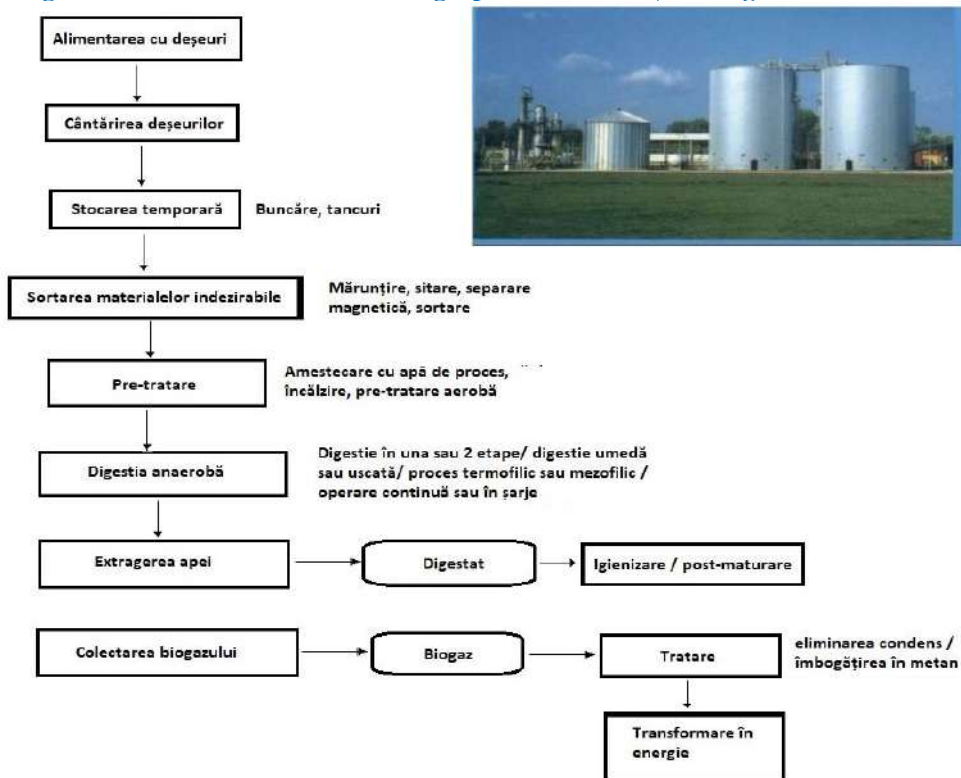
Alimentarea cu deșeuri

Cântărirea deșeurilor

Stocarea temporară

Buncăre, tancuri

Sortarea materialelor indezirabile

Mărunțire, sitare, separare magnetică, sortare

Pre-tratare

Amestecare cu apă de proces, încălzire, pre-tratare aerobă

Digestia anaerobă

Digestie în una sau 2 etape/ digestie umedă sau uscată/ proces termofilic sau mezofilic / operare continuă sau în șarje

Extragerea apei

Digestat

Igienizare / post-maturare

Colectarea biogazului

Biogaz

Tratare

eliminarea condens / îmbogățirea în metan

Transformare în energie